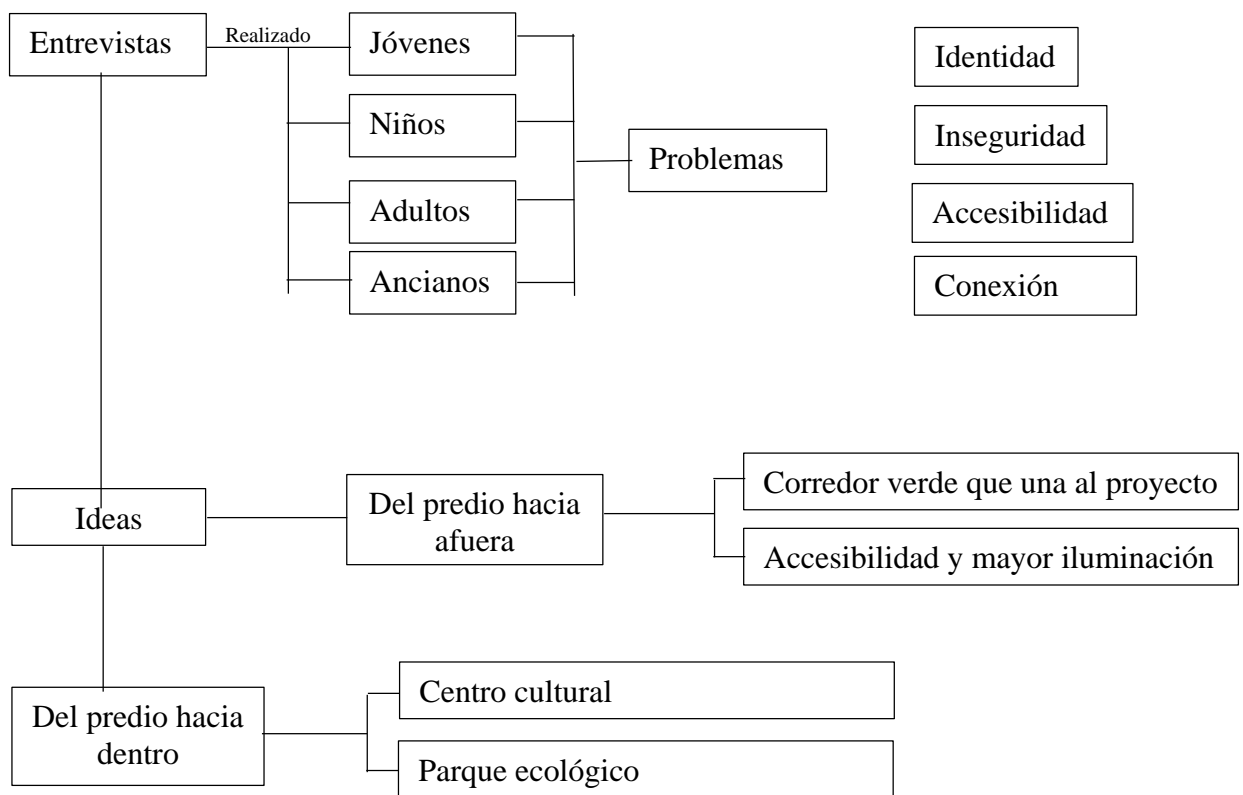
Entrevistas
Realizado
Jóvenes
Niños
Adultos
Ancianos
Problemas

Identidad
Inseguridad
Accesibilidad
Conexión

Ideas
Del predio hacia afuera
Corredor verde que una al proyecto
Accesibilidad y mayor iluminación

Del predio hacia dentro
Centro cultural
Parque ecológico